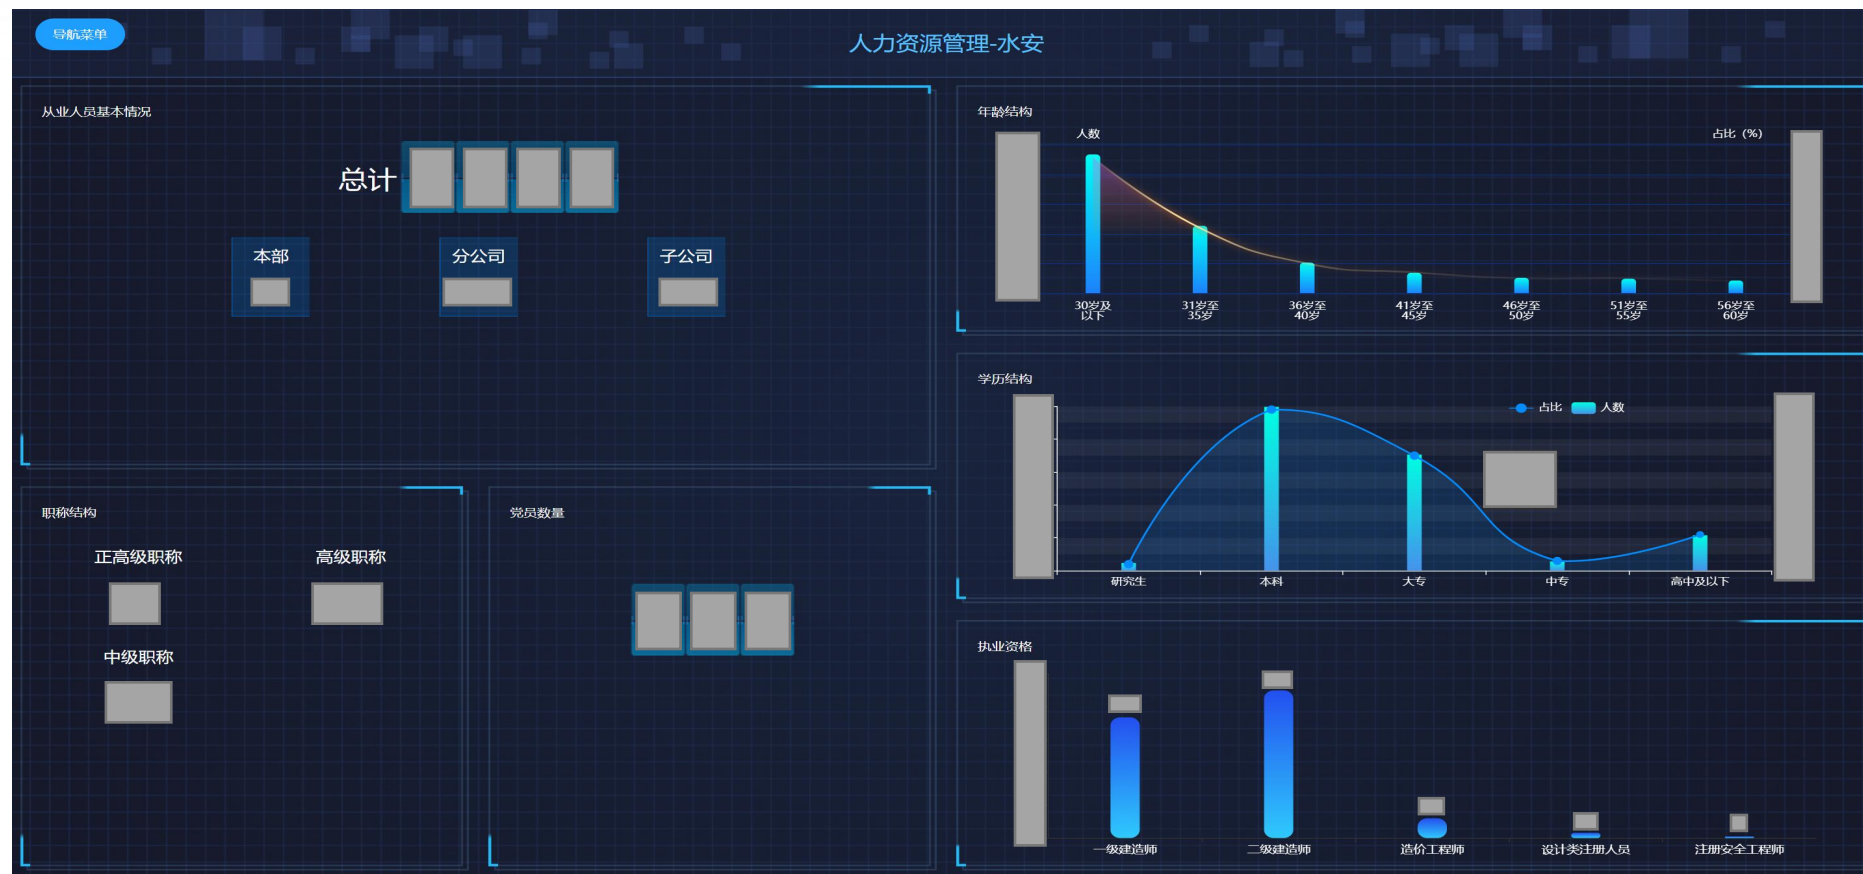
导航菜单

人力资源管理-水安

从业人员基本情况

总计

本部

分公司

子公司

年龄结构

人数

占比（%）

30岁及以下

31岁至35岁

36岁至40岁

41岁至45岁

46岁至50岁

51岁至55岁

56岁至60岁

学历结构

占比 人数

研究生

本科

大专

中专

高中及以下

职称结构

正高级职称

高级职称

中级职称

党员数量

执业资格

一级建造师

二级建造师

造价工程师

设计类注册人员

注册安全工程师